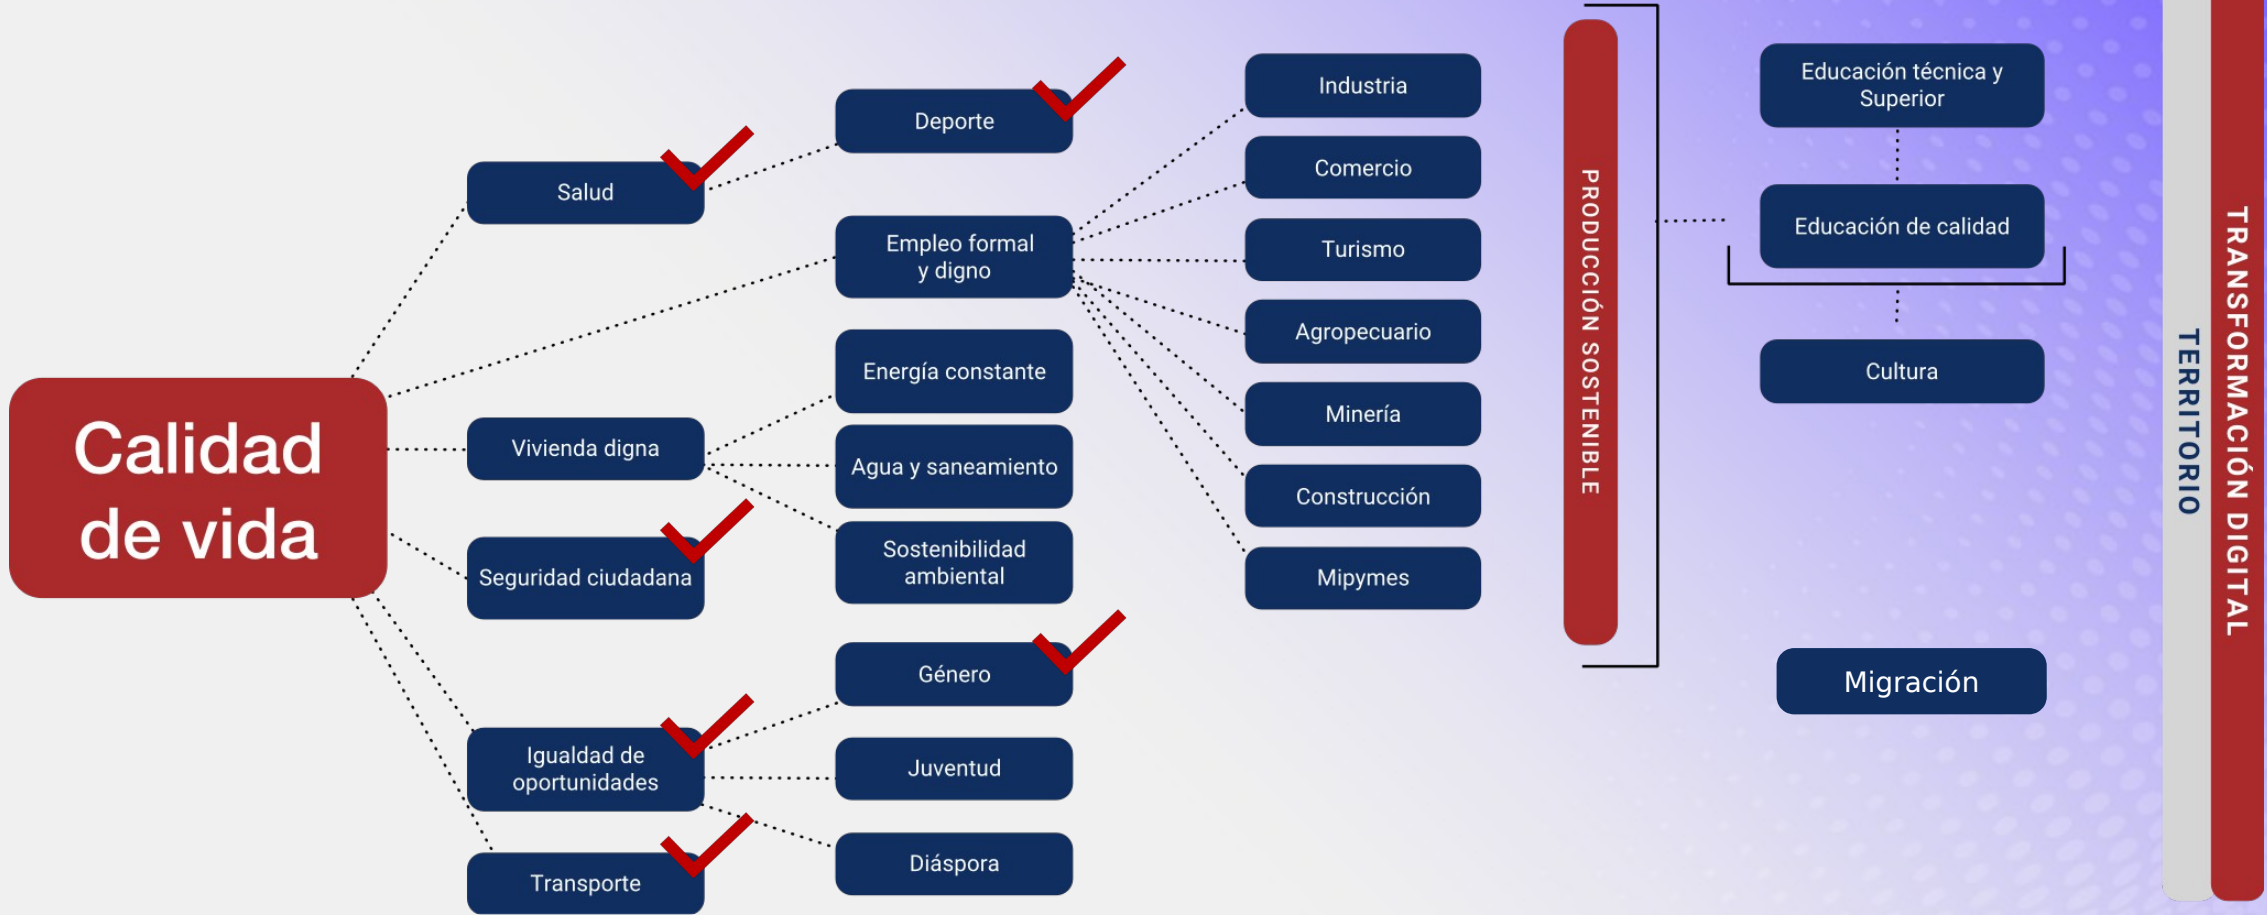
Calidad de vida

Salud

Vivienda digna

Seguridad ciudadana

Igualdad de oportunidades

Transporte

Deporte

Empleo formal y digno

Energía constante

Agua y saneamiento

Sostenibilidad ambiental

Género

Juventud

Diáspora

Industria

Comercio

Turismo

Agropecuario

Minería

Construcción

Mipymes

PRODUCCIÓN SOSTENIBLE

Educación técnica y Superior

Educación de calidad

Cultura

Migración

TERRITORIO

TRANSFORMACIÓN DIGITAL